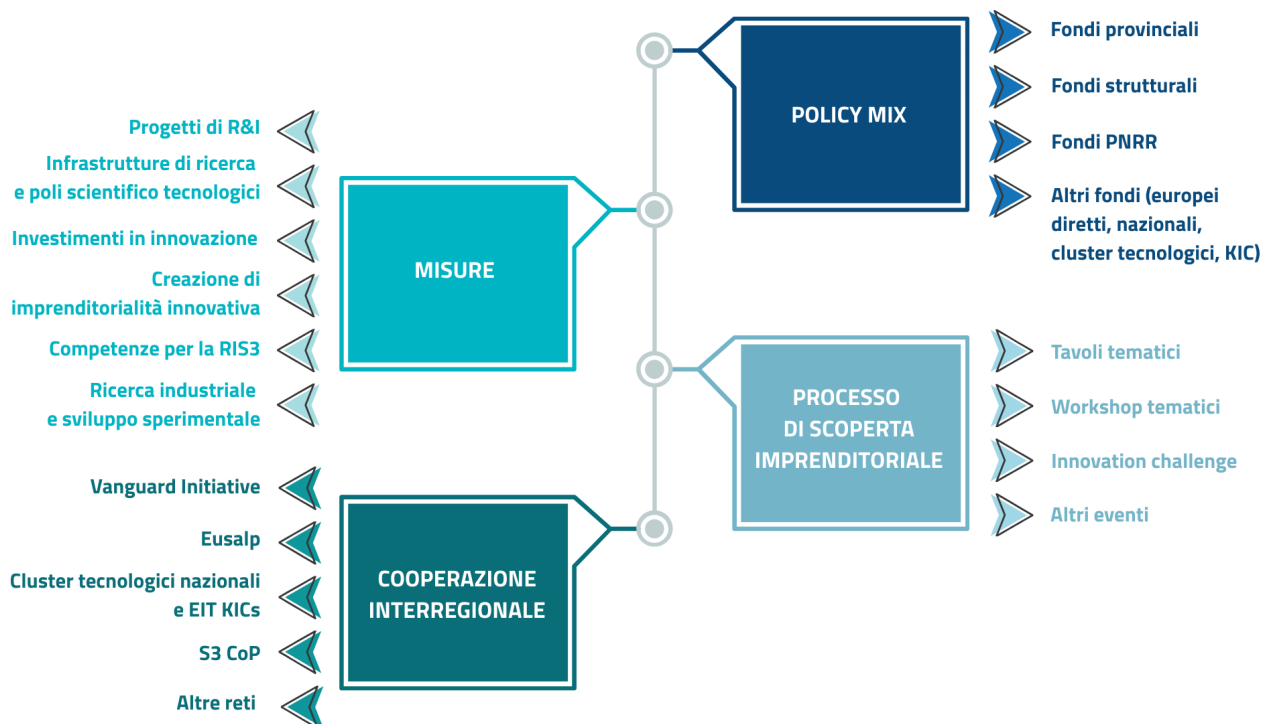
POLICY MIX

Fondi provinciali

Fondi strutturali

Fondi PNRR

Altri fondi (europei diretti, nazionali, cluster tecnologici, KIC)

MISURE

Progetti di R&I

Infrastrutture di ricerca e poli scientifico tecnologici

Investimenti in innovazione

Creazione di imprenditorialità innovativa

Competenze per la RIS3

Ricerca industriale e sviluppo sperimentale

PROCESSO DI SCOPERTA IMPRENDITORIALE

Tavoli tematici

Workshop tematici

Innovation challenge

Altri eventi

COOPERAZIONE INTERREGIONALE

Vanguard Initiative

Eusalp

Cluster tecnologici nazionali e EIT KICs

S3 CoP

Altre reti